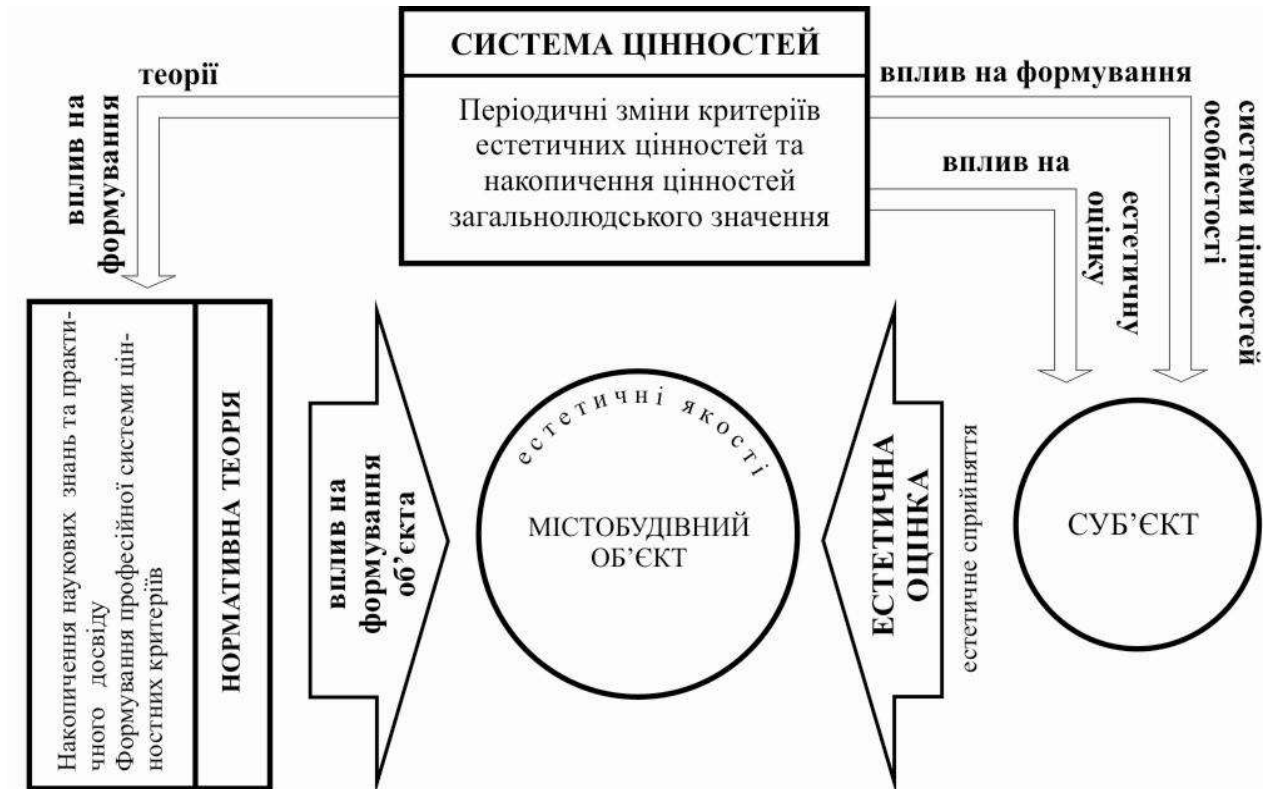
СИСТЕМА ЦІННОСТЕЙ

Періодичні зміни критеріїв естетичних цінностей та накопичення цінностей загальнолюдського значення

теорії

вплив на формування

вплив на формування

системи цінностей особистості

вплив на

естетичну оцінку

Накопичення наукових знань та практичного досвіду
Формування професійної системи ціннос­тних критеріїв

НОРМАТИВНА ТЕОРІЯ

вплив на формування об'єкта

естетичні якості

МІСТОБУДІВНИЙ ОБ'ЄКТ

ЕСТЕТИЧНА ОЦІНКА

естетичне сприйняття

СУБ'ЄКТ